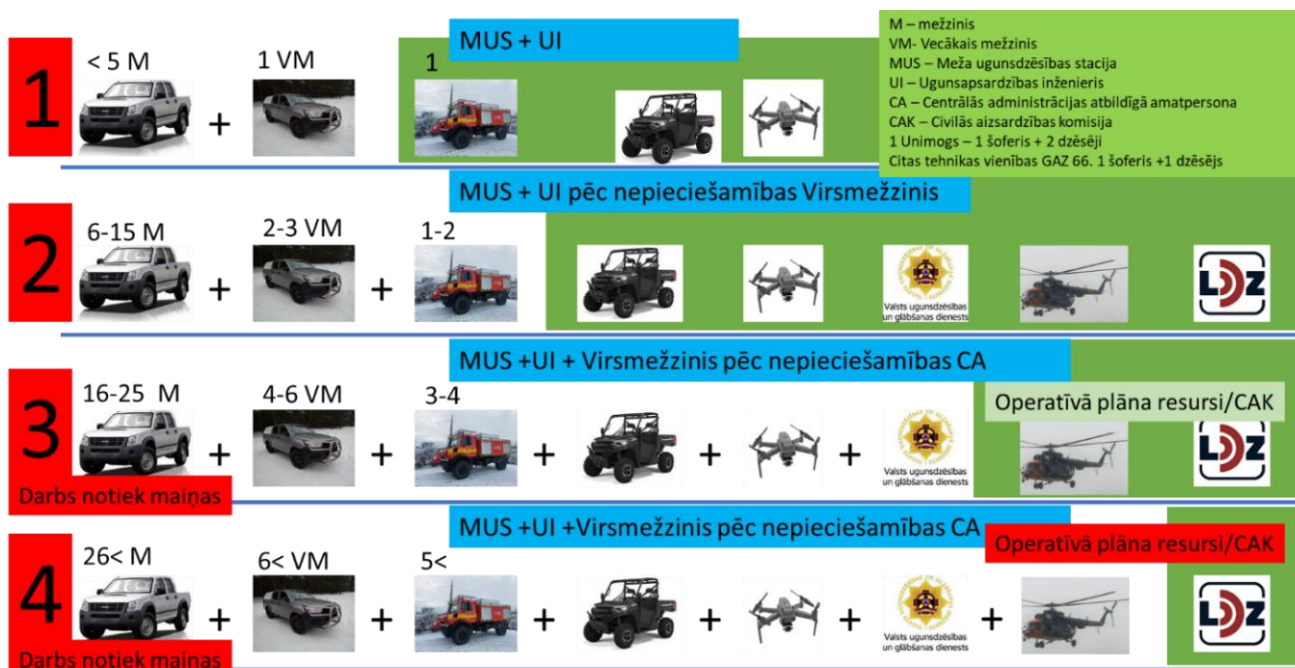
M – mežzinis
VM- Vecākais mežzinis
MUS – Meža ugunsdzēsības stacija
UI – Ugunsapsardzības inženieris
CA – Centrālās administrācijas atbildīgā amatpersona
CAK – Civilās aizsardzības komisija
1 Unimogs – 1 šoferis + 2 dzēsēji
Citas tehnikas vienības GAZ 66. 1 šoferis +1 dzēsējs

1
< 5 M + 1 VM
MUS + UI
1

2
6-15 M + 2-3 VM + 1-2
MUS + UI pēc nepieciešamības Virsmežzinis
Valsts ugunsdzēsības un glābšanas dienests
LDZ

3
16-25 M + 4-6 VM + 3-4 + + + Valsts ugunsdzēsības un glābšanas dienests
MUS +UI + Virsmežzinis pēc nepieciešamības CA
Operatīvā plāna resursi/CAK
LDZ
Darbs notiek maiņas

4
26< M + 6< VM + 5< + + + Valsts ugunsdzēsības un glābšanas dienests +
MUS +UI +Virsmežzinis pēc nepieciešamības CA
Operatīvā plāna resursi/CAK
LDZ
Darbs notiek maiņas